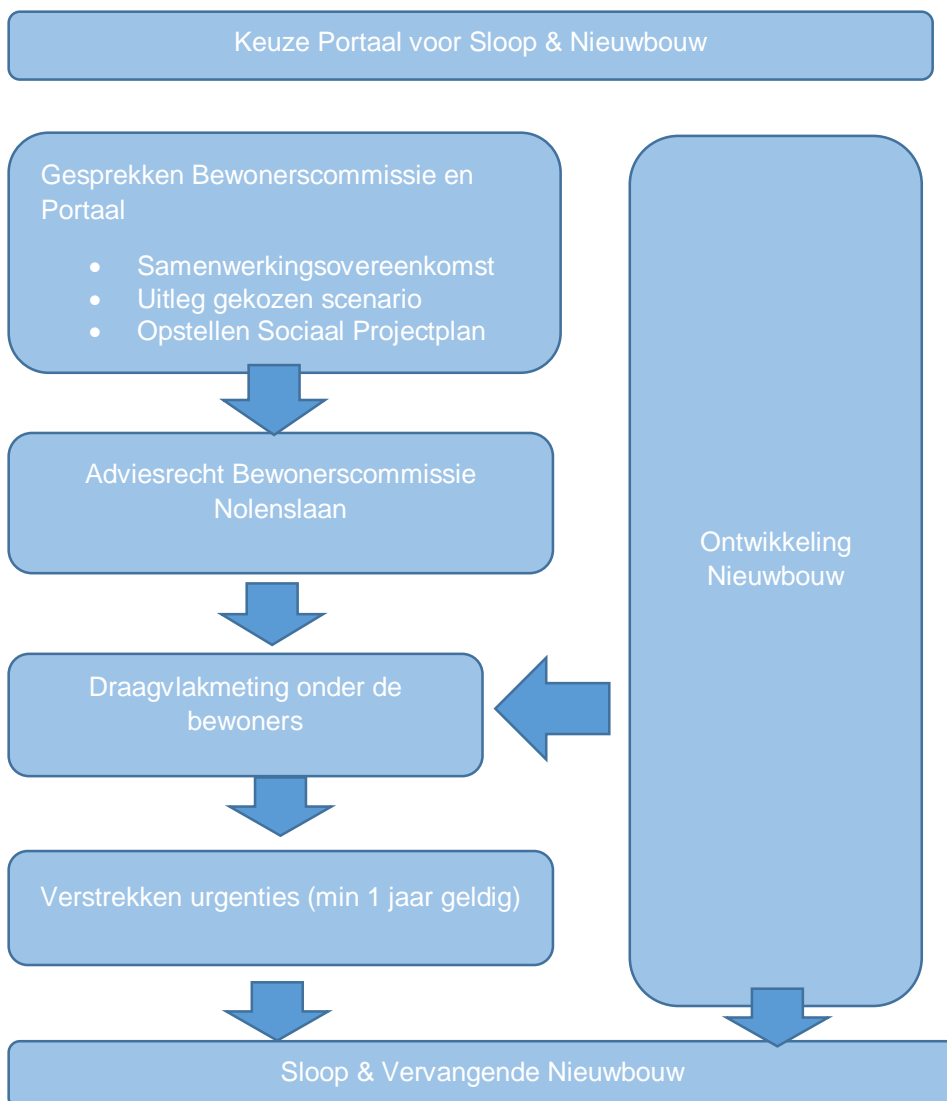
Keuze Portaal voor Sloop & Nieuwbouw

Gesprekken Bewonerscommissie en Portaal

- Samenwerkingsovereenkomst
- Uitleg gekozen scenario
- Opstellen Sociaal Projectplan

Adviesrecht Bewonerscommissie Nolenslaan

Draagvlakmeting onder de bewoners

Verstrekken urgenties (min 1 jaar geldig)

Ontwikkeling Nieuwbouw

Sloop & Vervangende Nieuwbouw